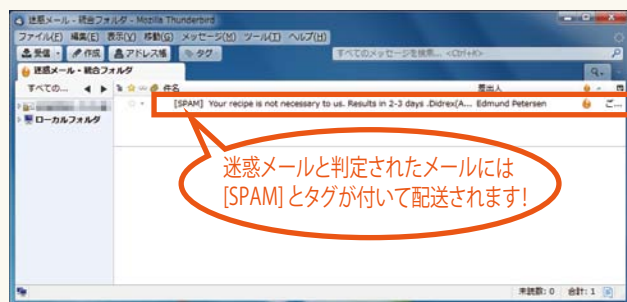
迷惑メール - 統合フォルダ - Mozilla Thunderbird

ファイル(F) 編集(E) 表示(V) 移動(G) メッセージ(M) ツール(T) ヘルプ(H)

受信 作成 アドレス帳 タグ すべてのメッセージを検索... <Ctrl+K>

迷惑メール - 統合フォルダ

すべての...

件名 差出人

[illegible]

ローカルフォルダ

[SPAM] Your recipe is not necessary to us. Results in 2-3 days .Didrex(A... Edmund Petersen

迷惑メールと判定されたメールには [SPAM] とタグが付いて配送されます!

未読数: 0 合計: 1